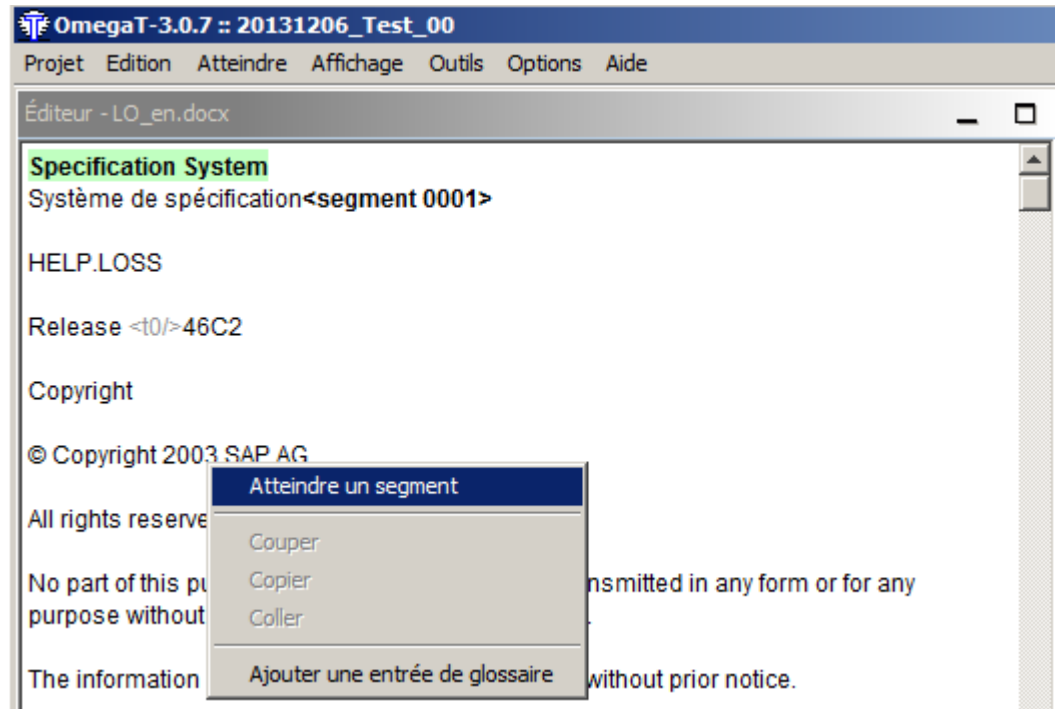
OmegaT-3.0.7 :: 20131206_Test_00

Projet Edition Atteindre Affichage Outils Options Aide

Éditeur - LO_en.docx

Specification System
Système de spécification<segment 0001>

HELP.LOSS

Release <t0/>46C2

Copyright

© Copyright 2003 SAP AG

All rights reserve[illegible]

No part of this pu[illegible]nsmitted in any form or for any purpose without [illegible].

The information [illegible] without prior notice.

Atteindre un segment
Couper
Copier
Coller
Ajouter une entrée de glossaire